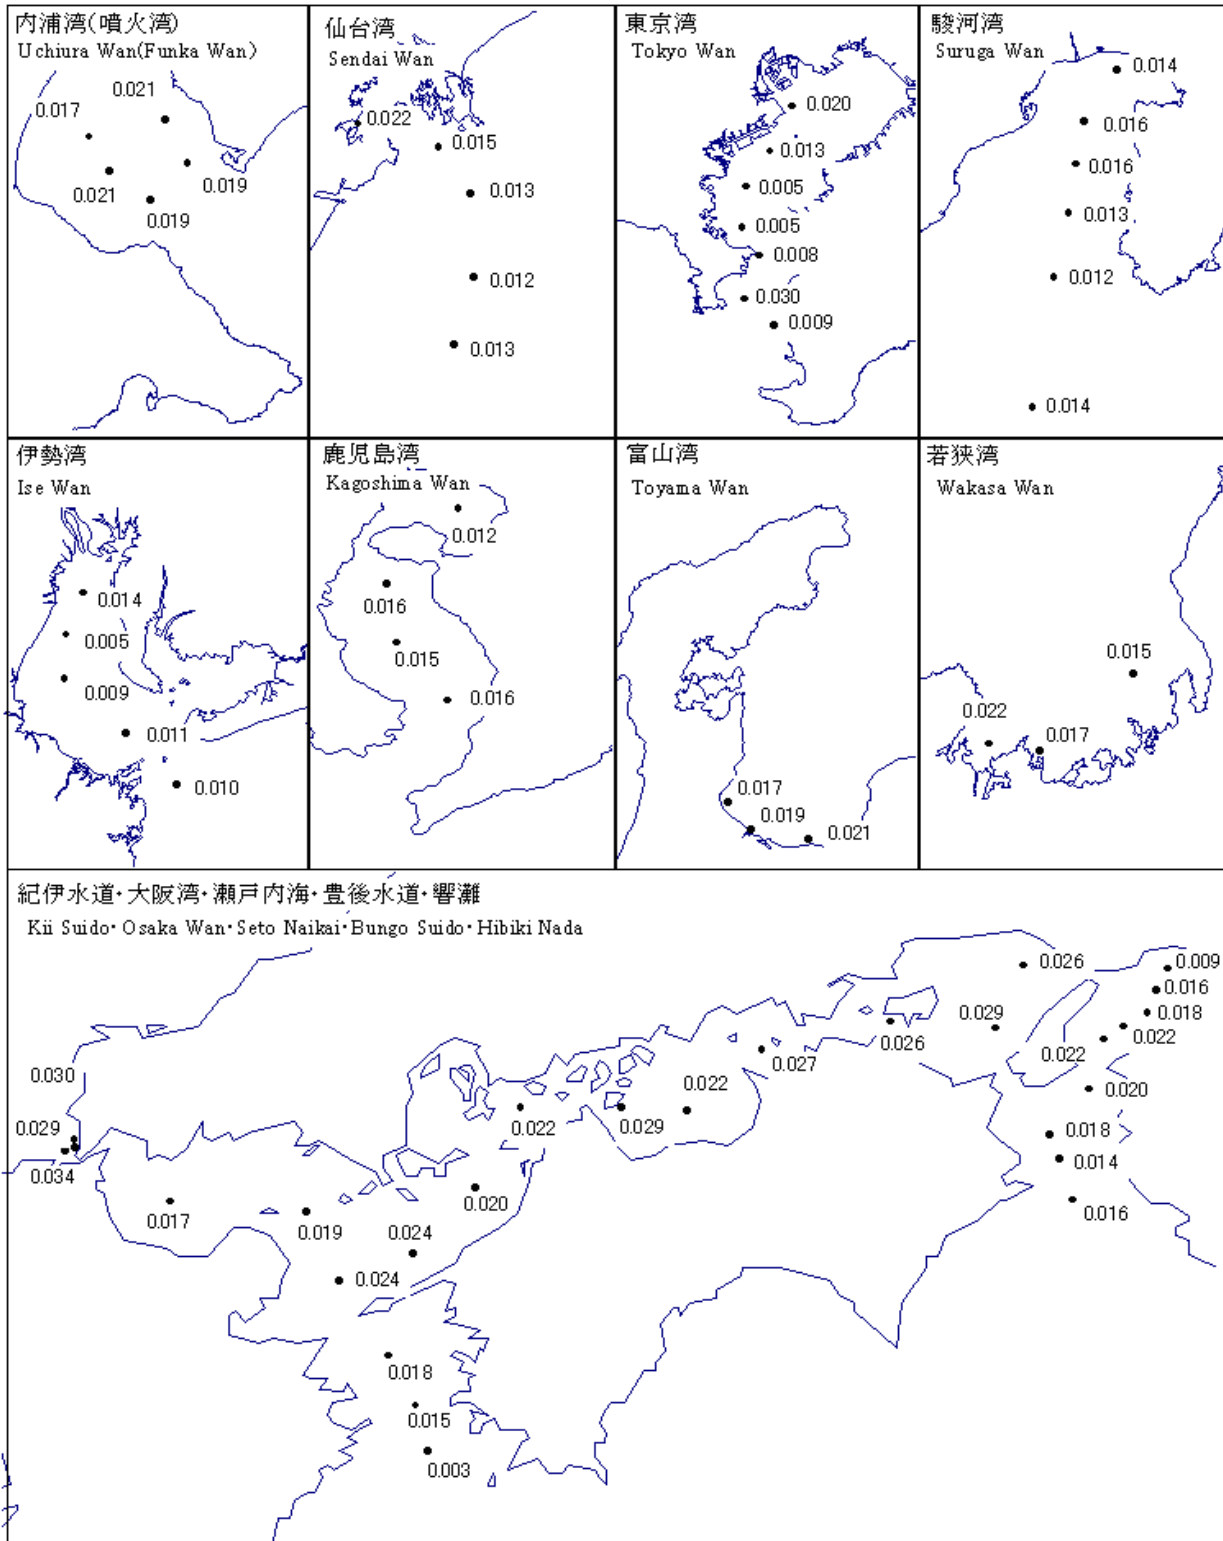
内浦湾(噴火湾)
Uchiura Wan(Funka Wan)
0.021
0.017
0.021
0.019
0.019

仙台湾
Sendai Wan
0.022
0.015
0.013
0.012
0.013

東京湾
Tokyo Wan
0.020
0.013
0.005
0.005
0.008
0.030
0.009

駿河湾
Suruga Wan
0.014
0.016
0.016
0.013
0.012
0.014

伊勢湾
Ise Wan
0.014
0.005
0.009
0.011
0.010

鹿児島湾
Kagoshima Wan
0.012
0.016
0.015
0.016

富山湾
Toyama Wan
0.017
0.019
0.021

若狭湾
Wakasa Wan
0.015
0.022
0.017

紀伊水道・大阪湾・瀬戸内海・豊後水道・響灘
Kii Suido・Osaka Wan・Seto Naikai・Bungo Suido・Hibiki Nada
0.026
0.009
0.016
0.018
0.029
0.022
0.026
0.022
0.027
0.020
0.022
0.030
0.022
0.029
0.018
0.029
0.014
0.034
0.020
0.016
0.017
0.019
0.024
0.024
0.018
0.015
0.003